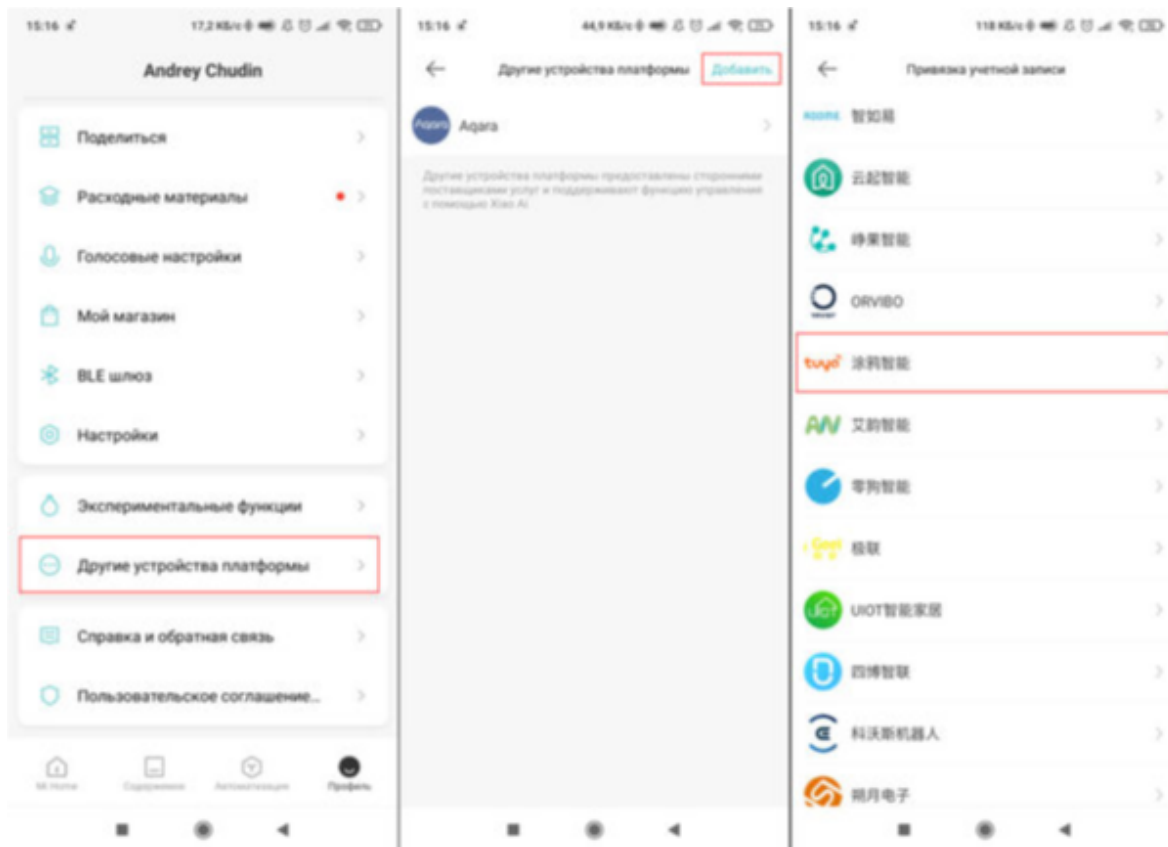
15:16 17,2 КБ/с

Andrey Chudin

Поделиться

Расходные материалы

Голосовые настройки

Мой магазин

BLE шлюз

Настройки

Экспериментальные функции

Другие устройства платформы

Справка и обратная связь

Пользовательское соглашение...

Mi Home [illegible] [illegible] Профиль

15:16 44,9 КБ/с

Другие устройства платформы Добавить

Aqara Aqara

Другие устройства платформы предоставлены сторонними поставщиками услуг и поддерживают функции управления с помощью Xiao Ai

15:16 118 КБ/с

Привязка учетной записи

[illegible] 智如易

云起智能

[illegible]智能

ORVIBO

tuya 涂鸦智能

AV 艾韵智能

零狗智能

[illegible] 极联

UIOT智能家居

四博智联

科沃斯机器人

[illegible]电子